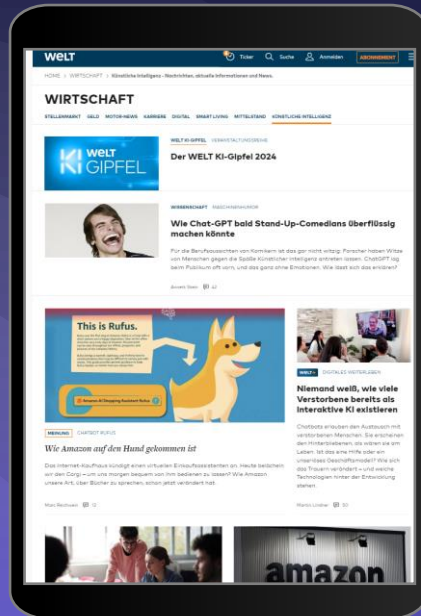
WELT

Ticker Suche Anmelden ABONNEMENT

HOME > WIRTSCHAFT > Künstliche Intelligenz - Nachrichten, aktuelle Informationen und News.

WIRTSCHAFT

STELLENMARKT GELD MOTOR-NEWS KARRIERE DIGITAL SMART LIVING MITTELSTAND KÜNSTLICHE INTELLIGENZ

WELT KI-GIPFEL

WELT KI-GIPFEL VERANSTALTUNGSREIHE

Der WELT KI-Gipfel 2024

WIRTSCHAFT MASCHINENHUMOR

Wie Chat-GPT bald Stand-Up-Comedians überflüssig machen könnte

Für die Berufsaussichten von Komikern ist das gar nicht witzig: Forscher haben Witze von Menschen gegen die Späße Künstlicher Intelligenz antreten lassen. ChatGPT lag beim Publikum oft vorn, und das ganz ohne Emotionen. Wie lässt sich das erklären?

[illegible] 42

This is Rufus.

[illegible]

MEINUNG CHATBOT RUFUS

Wie Amazon auf den Hund gekommen ist

Das Internet-Kaufhaus kündigt einen virtuellen Einkaufsassistenten an. Heute bellchen wir den Corgi – um uns morgen bequem von ihm bedienen zu lassen? Wie Amazon unsere Art, über Bücher zu sprechen, schon jetzt verändert hat.

Marc Reichwein 12

WELT+ DIGITALES WEITERLEBEN

Niemand weiß, wie viele Verstorbene bereits als interaktive KI existieren

Chatbots erlauben den Austausch mit verstorbenen Menschen. Sie erscheinen den Hinterbliebenen, als wären sie am Leben. Ist das eine Hilfe oder ein unseriöses Geschäftsmodell? Wie sich das Trauern verändert – und welche Technologien hinter der Entwicklung stehen.

Martin Lindner 30

amazon